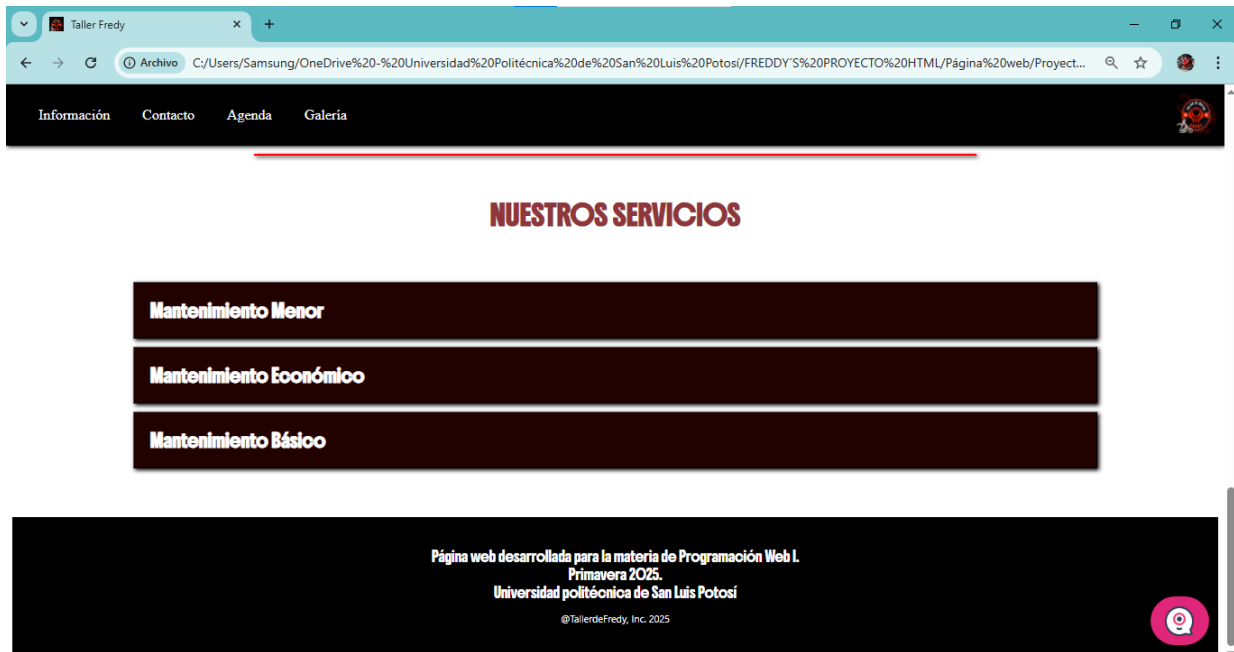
Taller Fredy

Archivo C:/Users/Samsung/OneDrive%20-%20Universidad%20Politécnica%20de%20San%20Luis%20Potosí/FREDDY´S%20PROYECTO%20HTML/Página%20web/Proyect...

Información Contacto Agenda Galería

NUESTROS SERVICIOS

Mantenimiento Menor

Mantenimiento Económico

Mantenimiento Básico

Página web desarrollada para la materia de Programación Web I.
Primavera 2025.
Universidad politécnica de San Luis Potosí

@TallerdeFredy, Inc. 2025